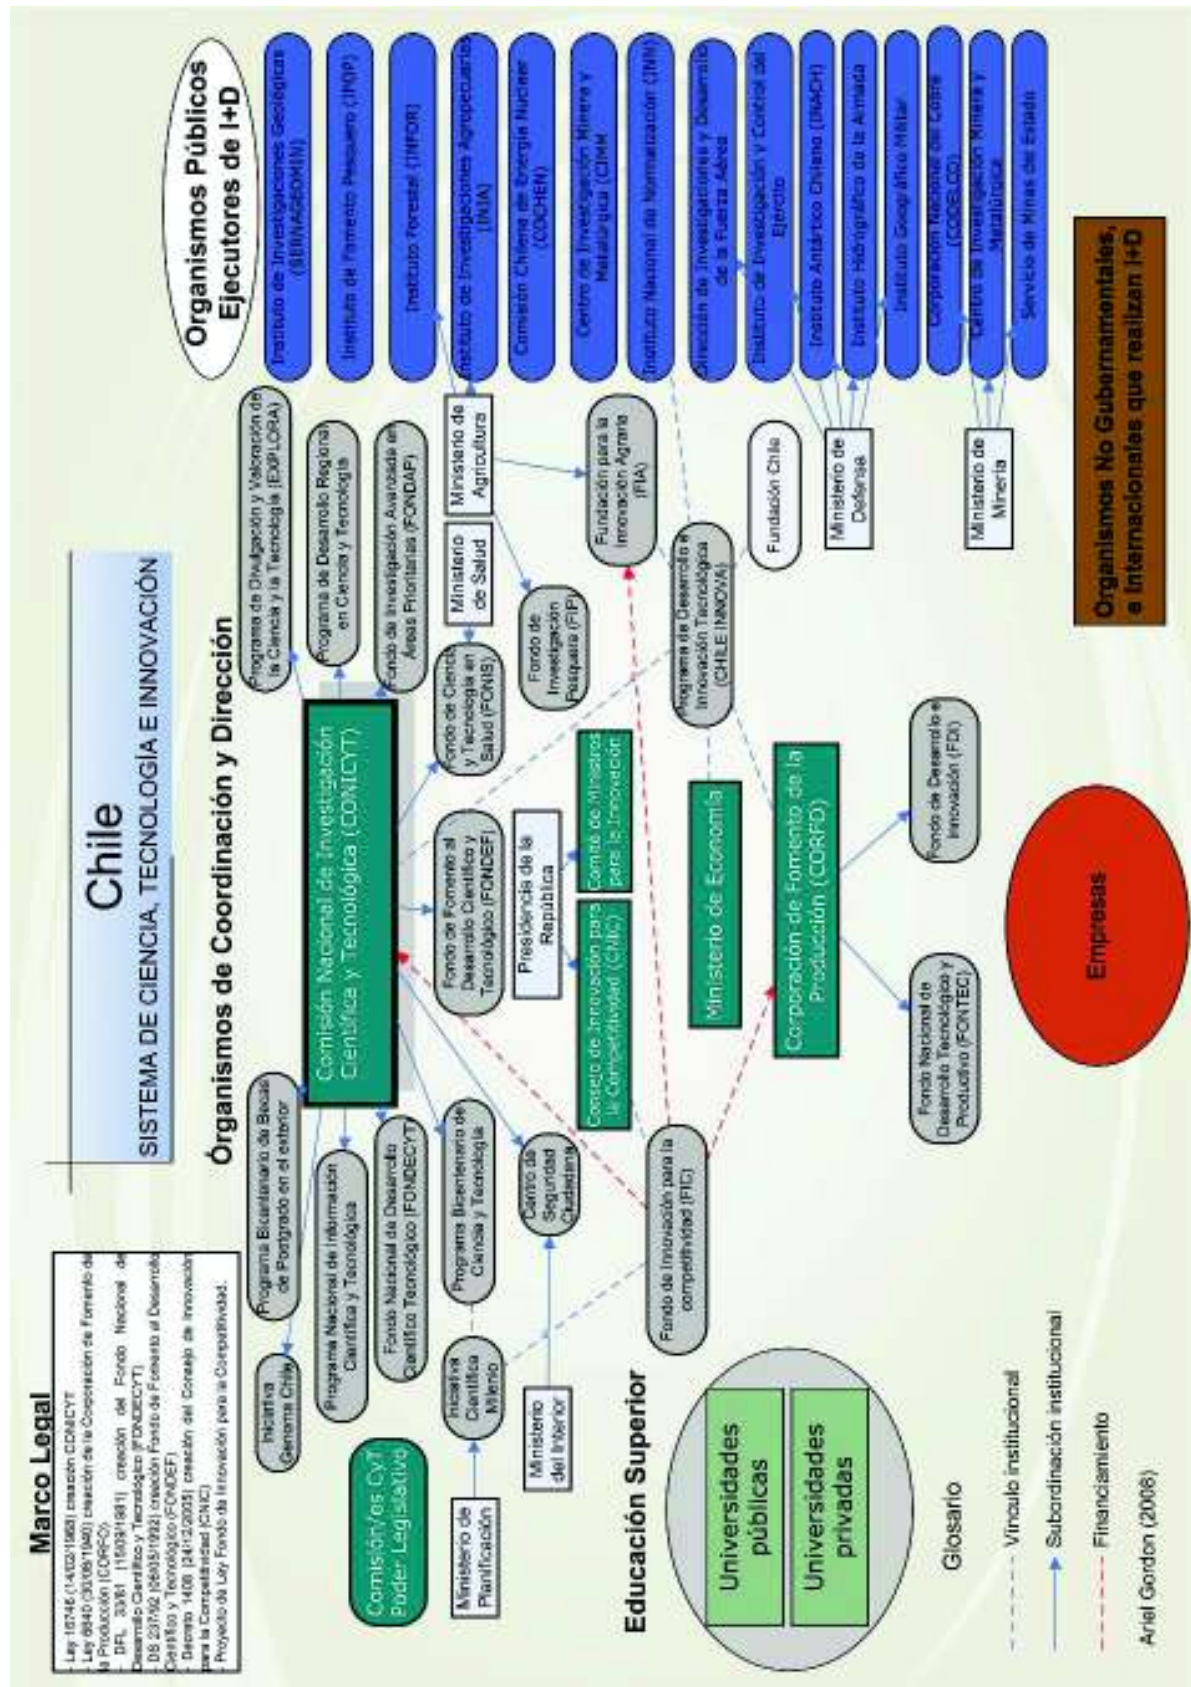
Chile

SISTEMA DE CIENCIA, TECNOLOGÍA E INNOVACIÓN

Marco Legal

Ley 16746 (14/02/1968) creación CONICYT
Ley 6640 (30/06/1940) creación de la Corporación de Fomento de la Producción (CORFO).
DFL 33/81 (15/09/1981) creación del Fondo Nacional de Desarrollo Científico y Tecnológico (FONDECYT)
DS 237/92 (26/05/1992) creación Fondo de Fomento al Desarrollo Científico y Tecnológico (FONDEF)
Decreto 1408 (24/12/2005) creación del Consejo de Innovación para la Competitividad (CNIC)
Proyecto de Ley Fondo de Innovación para la Competitividad.

Organismos de Coordinación y Dirección

Organismos Públicos Ejecutores de I+D

Comisión Nacional de Investigación Científica y Tecnológica (CONICYT)

Iniciativa Genoma Chile

Programa Bicentenario de Becas de Postgrado en el exterior

Programa Nacional de Información Científica y Tecnológica

Fondo Nacional de Desarrollo Científico Tecnológico (FONDECYT)

Programa Bicentenario de Ciencia y Tecnología

Centro de Seguridad Ciudadana

Iniciativa Científica Milenio

Ministerio de Planificación

Ministerio del Interior

Comisión/es CyT Poder Legislativo

Fondo de Innovación para la competitividad (FIC)

Programa de Divulgación y Valoración de la Ciencia y la Tecnología (EXPLORA)

Programa de Desarrollo Regional en Ciencia y Tecnología

Fondo de Investigación Avanzada en Áreas Prioritarias (FONDAP)

Fondo de Ciencia y Tecnología en Salud (FONIS)

Fondo de Fomento al Desarrollo Científico y Tecnológico (FONDEF)

Presidencia de la República

Consejo de Innovación para la Competitividad (CNIC)

Comité de Ministros para la Innovación

Ministerio de Economía

Corporación de Fomento de la Producción (CORFO)

Fondo Nacional de Desarrollo Tecnológico y Productivo (FONTEC)

Fondo de Desarrollo e Innovación (FDI)

Ministerio de Salud

Fondo de Investigación Pesquera (FIP)

Ministerio de Agricultura

Fundación para la Innovación Agraria (FIA)

Programa de Desarrollo e Innovación Tecnológica (CHILE INNOVA)

Fundación Chile

Ministerio de Defensa

Ministerio de Minería

Instituto de Investigaciones Geológicas (SERNAGEOMIN)

Instituto de Fomento Pesquero (IFOP)

Instituto Forestal (INFOR)

Instituto de Investigaciones Agropecuarias (INIA)

Comisión Chilena de Energía Nuclear (CCHEN)

Centro de Investigación Minera y Metalúrgica (CIMM)

Instituto Nacional de Normalización (INN)

Dirección de Investigaciones y Desarrollo de la Fuerza Aérea

Instituto de Investigación y Control del Ejército

Instituto Antártico Chileno (INACH)

Instituto Hidrográfico de la Armada

Instituto Geográfico Militar

Corporación Nacional del Cobre (CODELCO)

Centro de Investigación Minera y Metalúrgica

Servicio de Minas del Estado

Organismos No Gubernamentales, e Internacionales que realizan I+D

Educación Superior

Universidades públicas

Universidades privadas

Empresas

Glosario

Vínculo institucional

Subordinación institucional

Financiamiento

Ariel Gordon (2008)